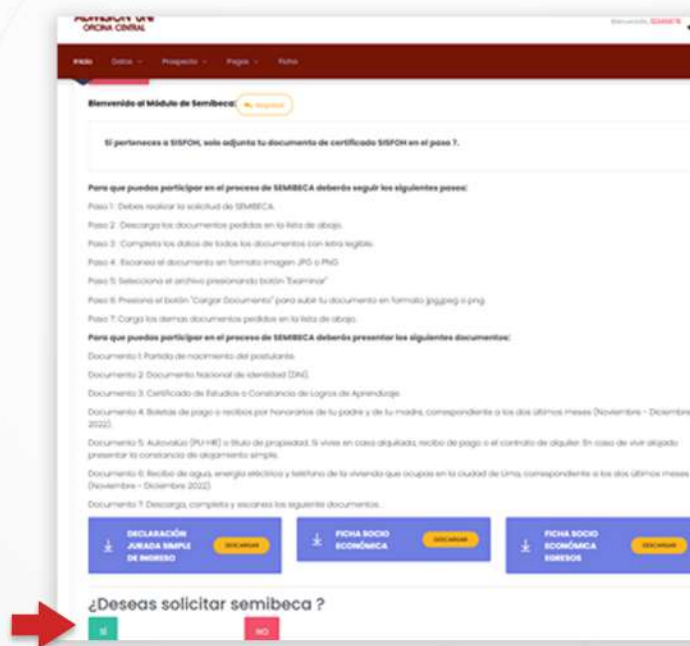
Admisión UNI
OFICINA CENTRAL

Bienvenido, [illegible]

Inicio Datos Prospecto Pagos Ficha

Bienvenido al Módulo de Semibeca: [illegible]

Si perteneces a SISFOH, solo adjunta tu documento de certificado SISFOH en el paso 7.

Para que puedas participar en el proceso de SEMIBECA deberás seguir los siguientes pasos:

Paso 1: Debes realizar la solicitud de SEMIBECA.

Paso 2: Descarga los documentos pedidos en la lista de abajo.

Paso 3: Completa los datos de todos los documentos con letra legible.

Paso 4: Escanea el documento en formato imagen JPG o PNG.

Paso 5: Selecciona el archivo presionando botón "Examinar"

Paso 6: Presiona el botón "Cargar Documento" para subir tu documento en formato jpg,jpeg o png.

Paso 7: Carga los demas documentos pedidos en la lista de abajo.

Para que puedas participar en el proceso de SEMIBECA deberás presentar los siguientes documentos:

Documento 1: Partida de nacimiento del postulante.

Documento 2: Documento Nacional de Identidad (DNI).

Documento 3: Certificado de Estudios o Constancia de Logros de Aprendizaje.

Documento 4: Boletas de pago o recibos por honorarios de tu padre y de tu madre, correspondiente a los dos últimos meses (Noviembre - Diciembre 2022).

Documento 5: Autovalúo (PU-HR) o título de propiedad. Si vives en casa alquilada, recibo de pago o el contrato de alquiler. En caso de vivir alojado presentar la constancia de alojamiento simple.

Documento 6: Recibo de agua, energía eléctrica y teléfono de la vivienda que ocupas en la ciudad de Lima, correspondiente a los dos últimos meses (Noviembre - Diciembre 2022).

Documento 7: Descarga, completa y escanea los siguiente documentos.

DECLARACIÓN JURADA SIMPLE DE INGRESO DESCARGAR

FICHA SOCIO ECONÓMICA DESCARGAR

FICHA SOCIO ECONÓMICA EGRESOS DESCARGAR

¿Deseas solicitar semibeca ?

SI NO